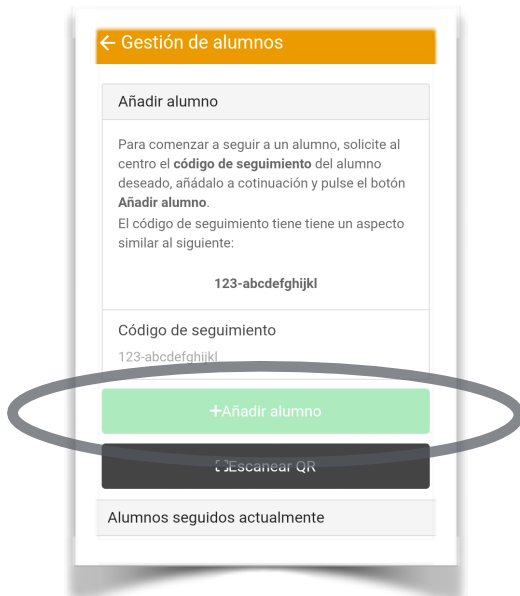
← Gestión de alumnos

Añadir alumno

Para comenzar a seguir a un alumno, solicite al centro el **código de seguimiento** del alumno deseado, añádalo a cotinuación y pulse el botón **Añadir alumno**.
El código de seguimiento tiene tiene un aspecto similar al siguiente:

**123-abcdefghijkl**

Código de seguimiento

123-abcdefghijkl

+Añadir alumno

Escanear QR

Alumnos seguidos actualmente